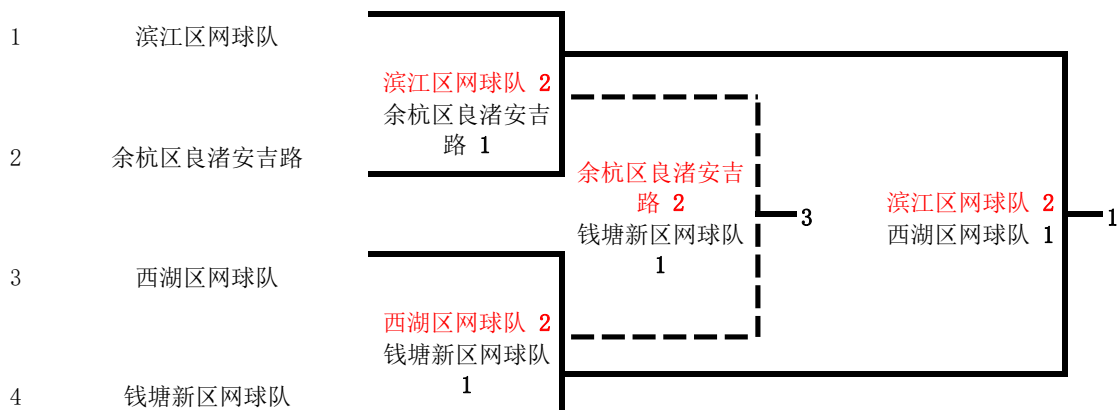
1 滨江区网球队

2 余杭区良渚安吉路

3 西湖区网球队

4 钱塘新区网球队

滨江区网球队 2
余杭区良渚安吉路 1

西湖区网球队 2
钱塘新区网球队 1

余杭区良渚安吉路 2
钱塘新区网球队 1

3

滨江区网球队 2
西湖区网球队 1

1